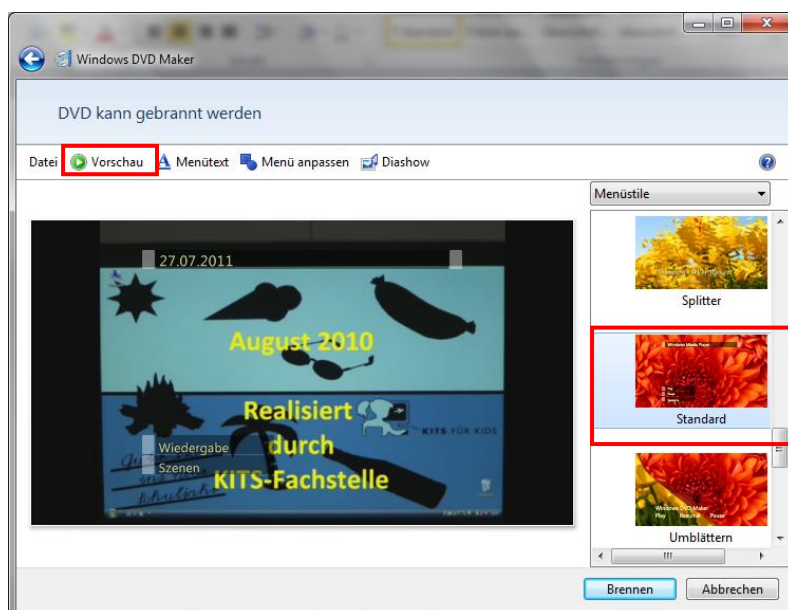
Windows DVD Maker

DVD kann gebrannt werden

Datei Vorschau Menütext Menü anpassen Diashow

Menüstile

27.07.2011

August 2010

Realisiert durch KITS-Fachstelle

KITS FÜR KIDS

Wiedergabe

Szenen

Splitter

Standard

Umblättern

Brennen Abbrechen